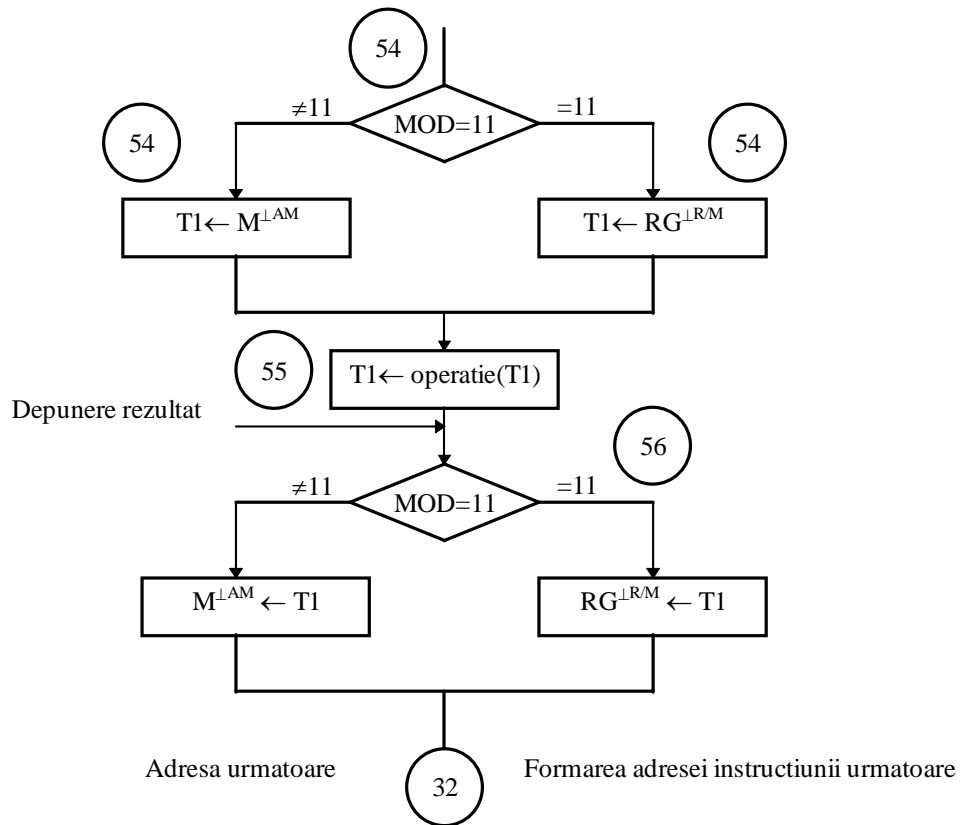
54

MOD=11

≠11

=11

54

54

T1← $M^{\perp AM}$

T1← $RG^{\perp R/M}$

55

T1← operatie(T1)

Depunere rezultat

56

MOD=11

≠11

=11

$M^{\perp AM}$ ← T1

$RG^{\perp R/M}$ ← T1

Adresa urmatoare

32

Formarea adresei instructiunii urmatoare